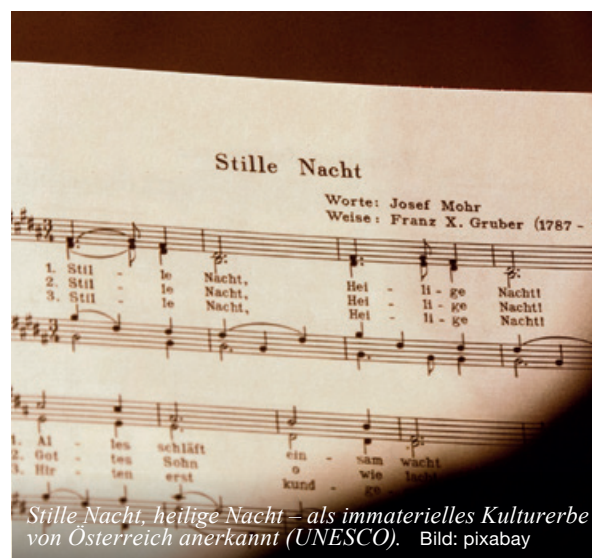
Stille Nacht

Worte: Josef Mohr
Weise: Franz X. Gruber (1787 -

1. Stil - le Nacht, Hei - li - ge Nacht!
2. Stil - le Nacht, Hei - li - ge Nacht!
3. Stil - le Nacht, Hei - li - ge Nacht!

1. Al - les schläft ein - sam wacht
2. Got - tes Sohn o wie lacht
3. Hir - ten erst kund - ge

Stille Nacht, heilige Nacht – als immaterielles Kulturerbe von Österreich anerkannt (UNESCO). Bild: pixabay